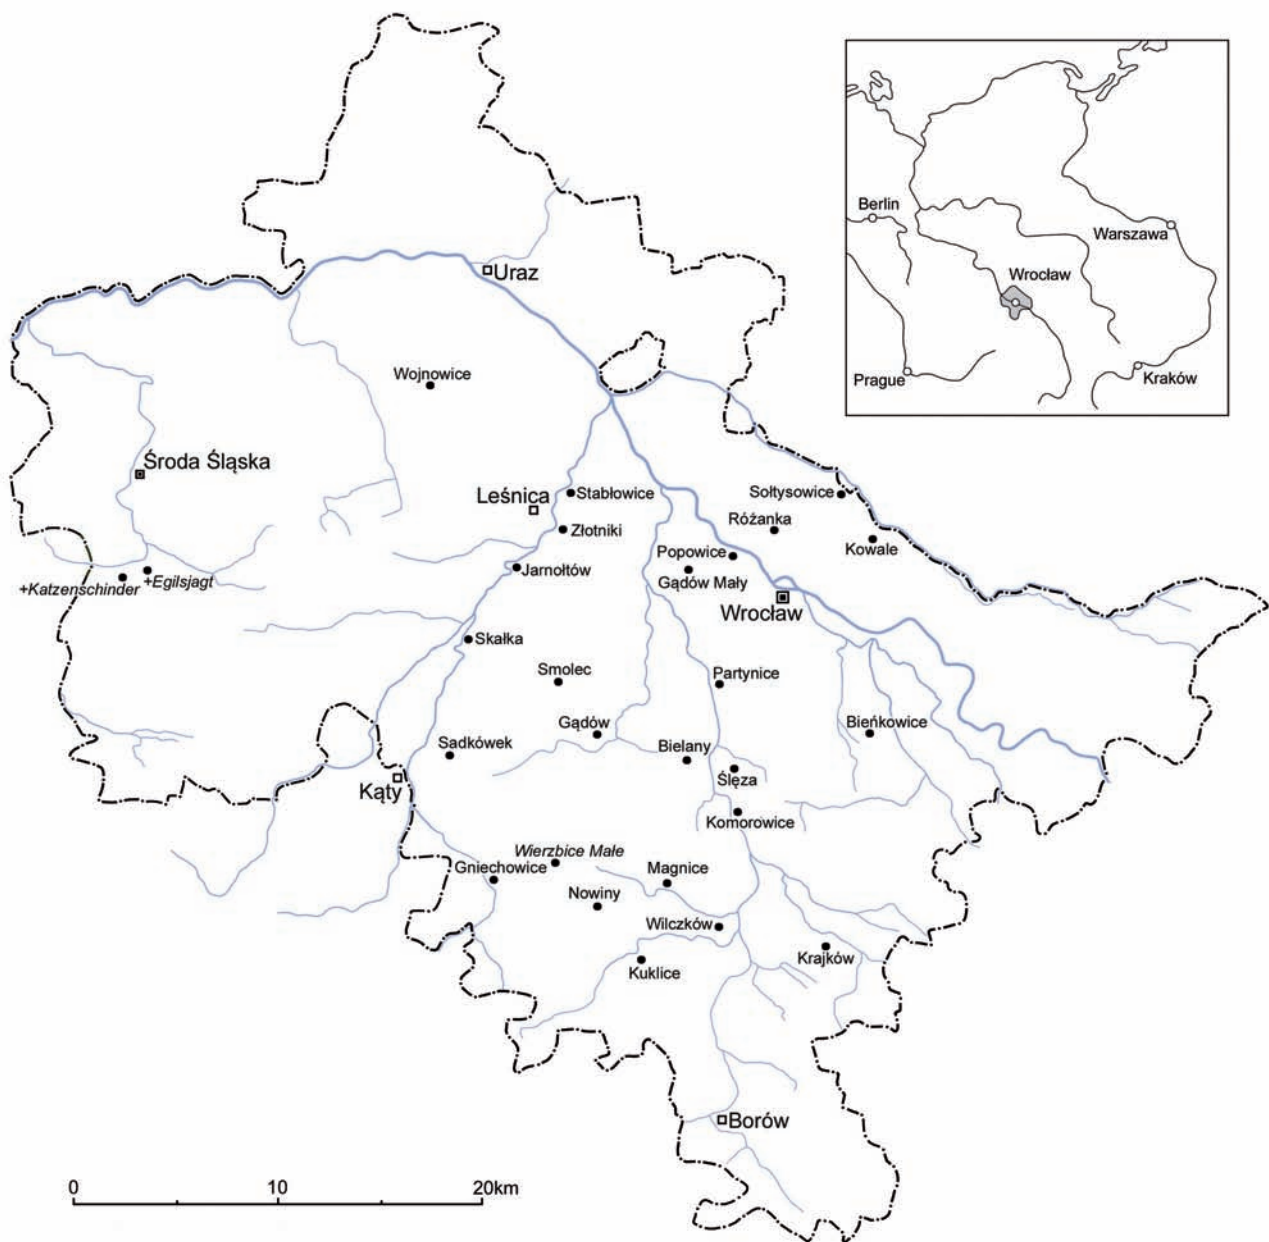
Berlin
Warszawa
Wrocław
Prague
Kraków

Uraz
Wojnowice
Środa Śląska
Leśnica
Stabłowice
Złotniki
Sołtysowice
Różanka
Kowale
Popowice
Gądów Mały
Wrocław
+Katzenschinder
+Egilsjagt
Jarnołtów
Skałka
Smolec
Partynice
Gądów
Sadkówek
Bielany
Bieńkowice
Ślęza
Kąty
Komorowice
Wierzbice Małe
Gniechowice
Magnice
Nowiny
Wilczków
Krajków
Kuklice
Borów

0
10
20km